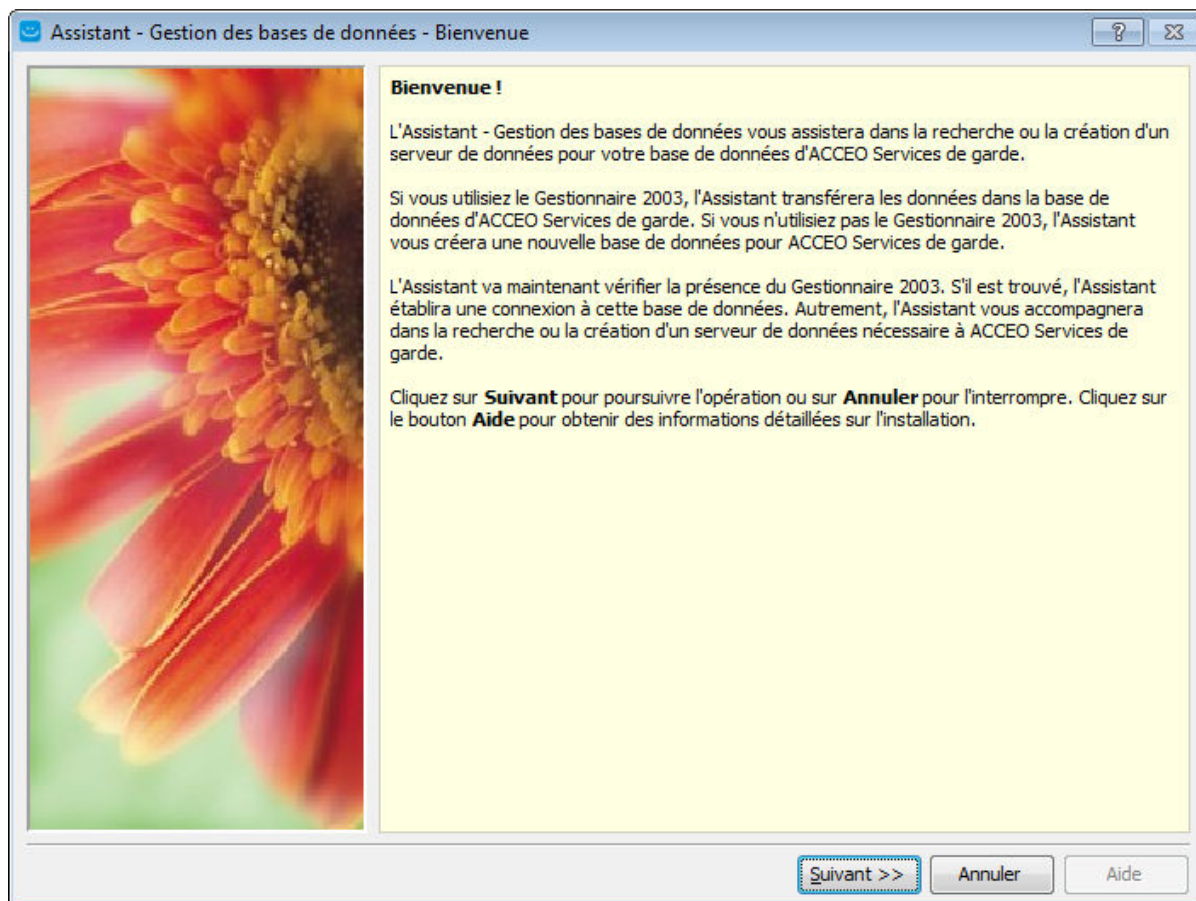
Assistant - Gestion des bases de données - Bienvenue

?

Bienvenue !

L'Assistant - Gestion des bases de données vous assistera dans la recherche ou la création d'un serveur de données pour votre base de données d'ACCEO Services de garde.

Si vous utilisiez le Gestionnaire 2003, l'Assistant transférera les données dans la base de données d'ACCEO Services de garde. Si vous n'utilisiez pas le Gestionnaire 2003, l'Assistant vous créera une nouvelle base de données pour ACCEO Services de garde.

L'Assistant va maintenant vérifier la présence du Gestionnaire 2003. S'il est trouvé, l'Assistant établira une connexion à cette base de données. Autrement, l'Assistant vous accompagnera dans la recherche ou la création d'un serveur de données nécessaire à ACCEO Services de garde.

Cliquez sur **Suivant** pour poursuivre l'opération ou sur **Annuler** pour l'interrompre. Cliquez sur le bouton **Aide** pour obtenir des informations détaillées sur l'installation.

Suivant >>

Annuler

Aide